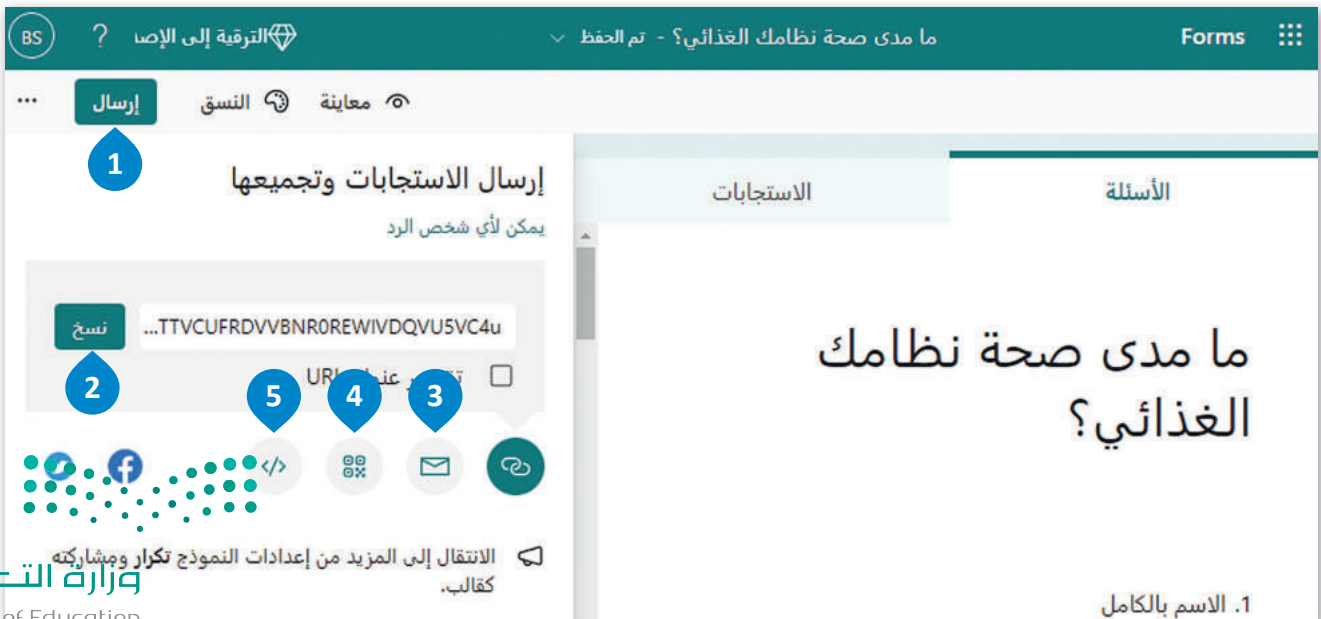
Forms
ما مدى صحة نظامك الغذائي؟ - تم الحفظ
الترقية إلى الإصـ
?
BS
معاينة
النسق
إرسال
...
1
الأسئلة
الاستجابات
إرسال الاستجابات وتجميعها
يمكن لأي شخص الرد
...TTVCUFRDVVBNR0REWIVDQVU5VC4u
نسخ
2
تـ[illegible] عنـ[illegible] URL
5
4
3
ما مدى صحة نظامك الغذائي؟
الانتقال إلى المزيد من إعدادات النموذج تكرار ومشاركته كقالب.
1. الاسم بالكامل
وزارة التـ
of Education